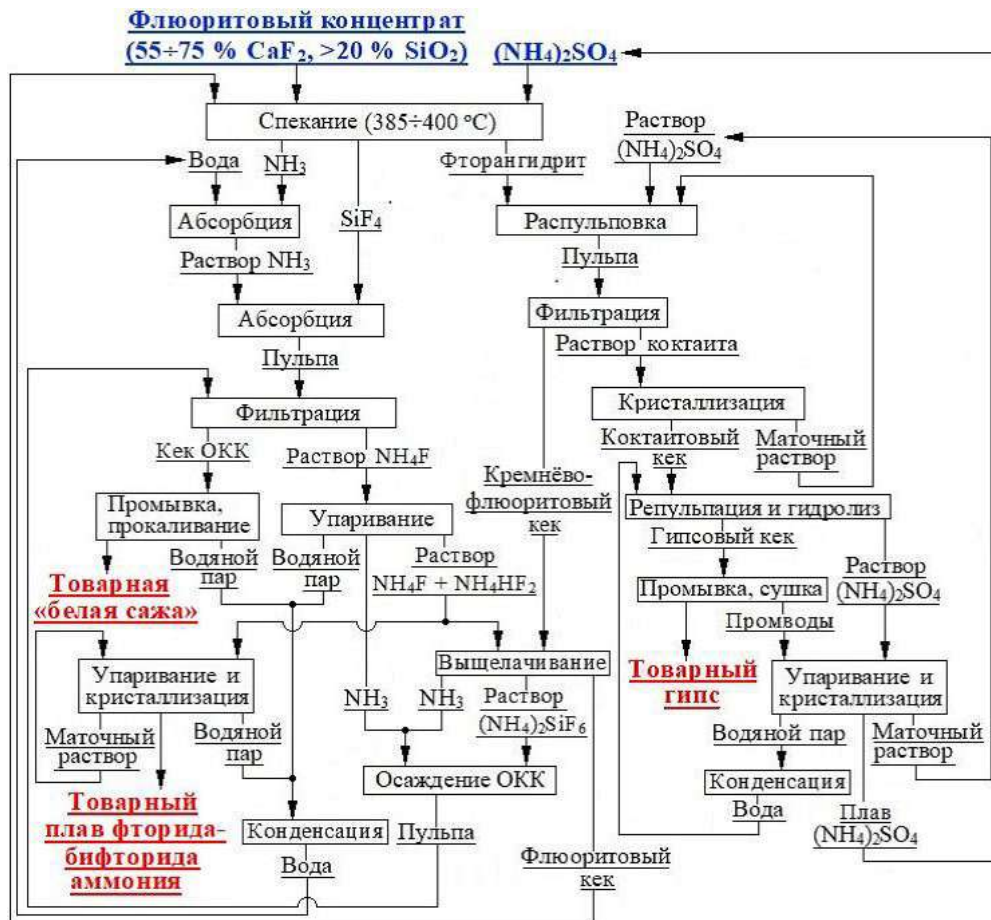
Флюоритовый концентрат ($55\div75$ % $CaF_2$, >20 % $SiO_2$)

$(NH_4)_2SO_4$

Спекание ($385\div400$ °C)

Раствор $(NH_4)_2SO_4$

Вода

$NH_3$

Фторангидрит

Абсорбция

$SiF_4$

Распульповка

Раствор $NH_3$

Пульпа

Абсорбция

Фильтрация

Пульпа

Раствор коктаита

Фильтрация

Кристаллизация

Кек ОКК

Раствор $NH_4F$

Коктаитовый кек

Маточный раствор

Кремнёво-флюоритовый кек

Промывка, прокаливание

Упаривание

Репульпация и гидролиз

Водяной пар

Водяной пар

Раствор $NH_4F + NH_4HF_2$

Гипсовый кек

Товарная «белая сажа»

Раствор $(NH_4)_2SO_4$

Промывка, сушка

Промводы

Выщелачивание

Упаривание и кристаллизация

Товарный гипс

Упаривание и кристаллизация

$NH_3$

$NH_3$

Раствор $(NH_4)_2SiF_6$

Маточный раствор

Водяной пар

Маточный раствор

Водяной пар

Осаждение ОКК

Товарный плав фторида-бифторида аммония

Конденсация

Конденсация

Пульпа

Вода

Плав $(NH_4)_2SO_4$

Вода

Флюоритовый кек